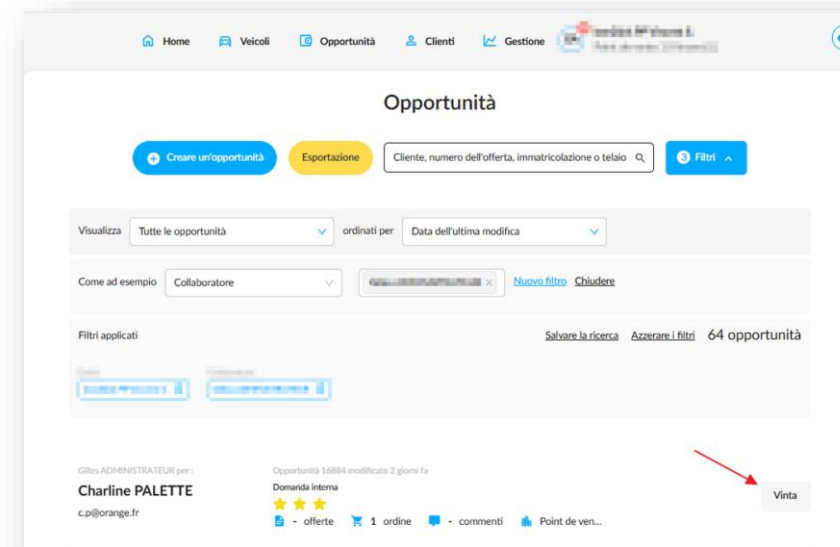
Home Veicoli Opportunità Clienti Gestione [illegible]

Opportunità

Creare un'opportunità Esportazione Cliente, numero dell'offerta, immatricolazione o telaio 3 Filtri

Visualizza Tutte le opportunità ordinati per Data dell'ultima modifica

Come ad esempio Collaboratore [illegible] Nuovo filtro Chiudere

Filtri applicati Salvare la ricerca Azzerare i filtri 64 opportunità

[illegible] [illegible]

Gilles ADMINISTRATEUR per :
Charline PALETTE
c.p@orange.fr

Opportunità 16884 modificato 2 giorni fa
Domanda interna
- offerte 1 ordine - commenti Point de ven...

Vinta